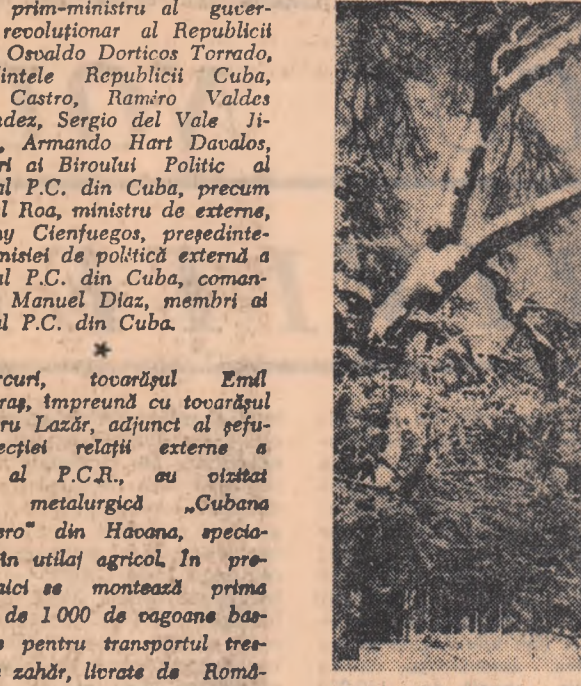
prim-ministru al guvernului revoluţionar al Republicii Osvaldo Dorticos Torrado, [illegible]intele Republicii Cuba, Castro, Ramiro Valdes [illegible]dez, Sergio del Vale Ji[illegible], Armando Hart Davalos, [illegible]ri ai Biroului Politic al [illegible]al P.C. din Cuba, precum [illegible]l Roa, ministru de externe, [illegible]y Cienfuegos, preşedinte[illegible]misiei de politică externă a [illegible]al P.C. din Cuba, coman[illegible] Manuel Diaz, membri ai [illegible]l P.C. din Cuba.

*

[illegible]rcuri, tovarăşul Emil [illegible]raş, împreună cu tovarăşul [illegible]ru Lazăr, adjunct al şefu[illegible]ecţiei relaţii externe a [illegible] al P.C.R., au vizitat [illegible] metalurgică „Cubana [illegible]ro" din Havana, specia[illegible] în utilaj agricol. În pre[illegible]aici se montează prima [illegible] de 1 000 de vagoane bas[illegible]e pentru transportul tres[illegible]e zahăr, livrate de Româ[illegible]